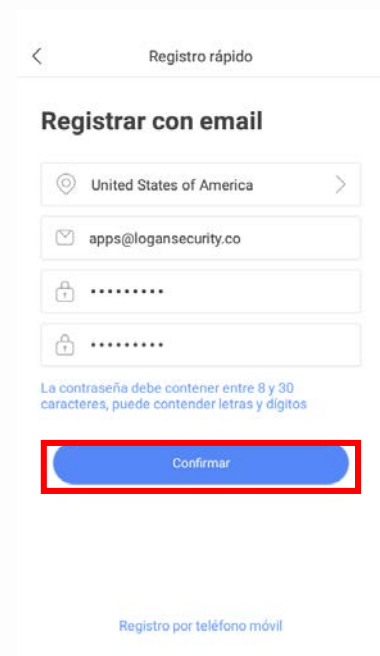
<

Registro rápido

Registrar con email

United States of America

apps@logansecurity.co

•••••••••

•••••••••

La contraseña debe contener entre 8 y 30 caracteres, puede contender letras y dígitos

Confirmar

Registro por teléfono móvil